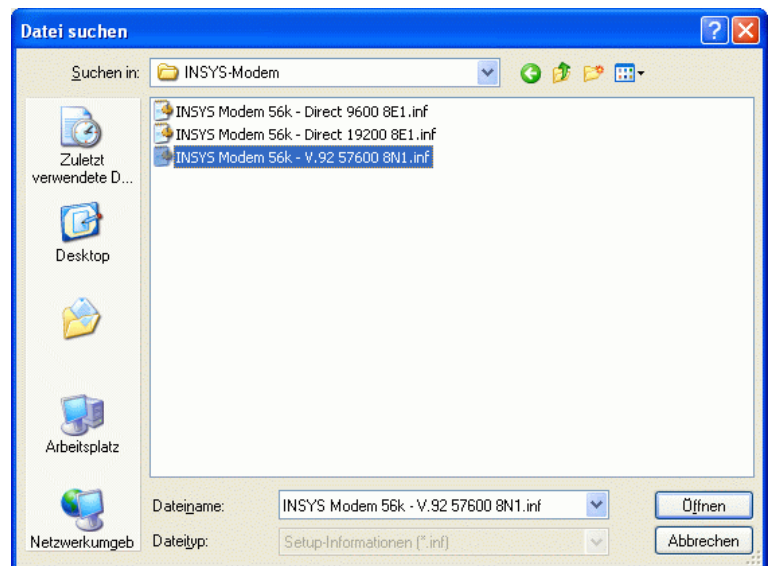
Datei suchen

Suchen in: INSYS-Modem

Zuletzt verwendete D...

Desktop

Arbeitsplatz

Netzwerkumgeb

INSYS Modem 56k - Direct 9600 8E1.inf
INSYS Modem 56k - Direct 19200 8E1.inf
INSYS Modem 56k - V.92 57600 8N1.inf

Dateiname: INSYS Modem 56k - V.92 57600 8N1.inf

Dateityp: Setup-Informationen (*.inf)

Öffnen

Abbrechen